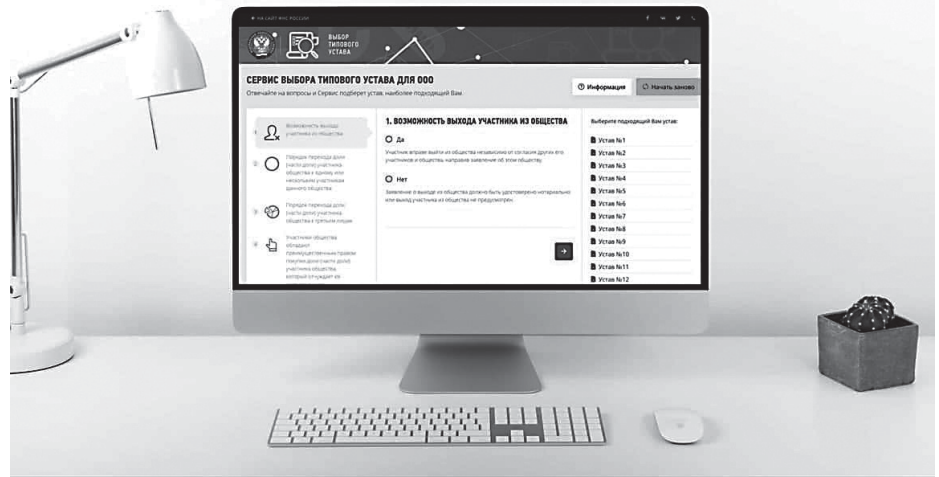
НА САЙТ ФНС РОССИИ

ВЫБОР ТИПОВОГО УСТАВА

СЕРВИС ВЫБОРА ТИПОВОГО УСТАВА ДЛЯ ООО

Отвечайте на вопросы и Сервис подберет устав, наиболее подходящий Вам.

Информация

Начать заново

1 Возможность выхода участника из общества

2 Порядок перехода доли (части доли) участника общества к одному или нескольким участникам данного общества

3 Порядок перехода доли (части доли) участника общества к третьим лицам

4 Участники общества обладают преимущественным правом покупки доли (части доли) участника общества, который отчуждает ее

1. ВОЗМОЖНОСТЬ ВЫХОДА УЧАСТНИКА ИЗ ОБЩЕСТВА

Да

Участник вправе выйти из общества независимо от согласия других его участников и общества, направив заявление об этом обществу.

Нет

Заявление о выходе из общества должно быть удостоверено нотариально или выход участника из общества не предусмотрен.

Выберите подходящий Вам устав:

Устав №1
Устав №2
Устав №3
Устав №4
Устав №5
Устав №6
Устав №7
Устав №8
Устав №9
Устав №10
Устав №11
Устав №12